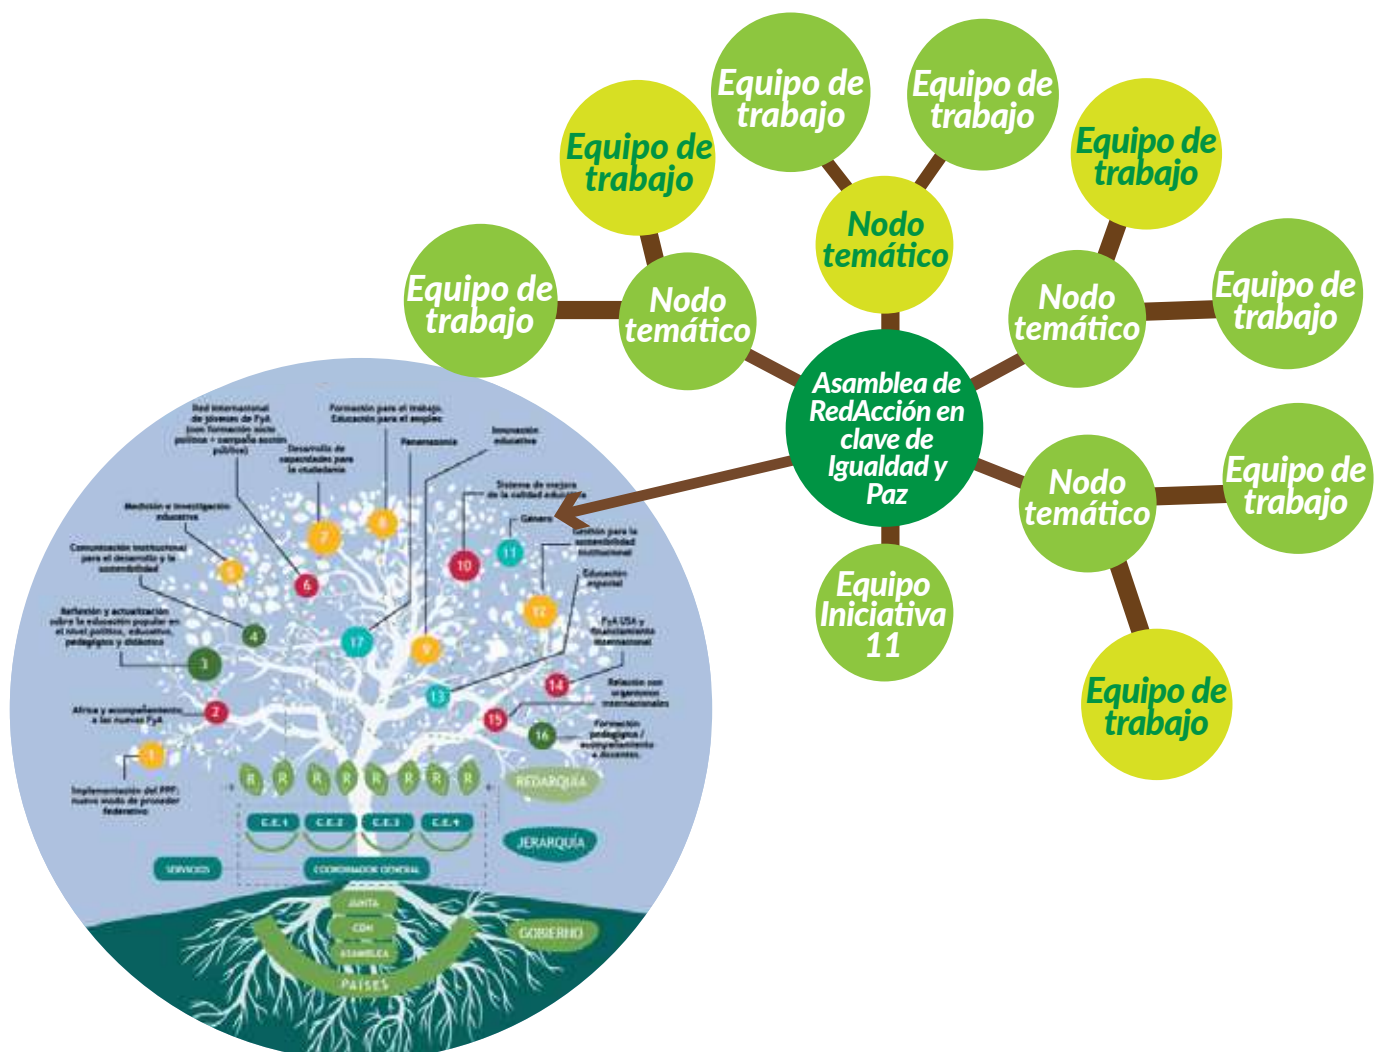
Equipo de trabajo

Equipo de trabajo

Equipo de trabajo

Equipo de trabajo

Nodo temático

Equipo de trabajo

Nodo temático

Nodo temático

Equipo de trabajo

Asamblea de RedAcción en clave de Igualdad y Paz

Nodo temático

Equipo de trabajo

Equipo Iniciativa 11

Equipo de trabajo

Red internacional de jóvenes de FyA (con formación socio política + campaña acción pública)

Formación para el trabajo. Educación para el empleo

Desarrollo de capacidades para la ciudadanía

Panamazonía

Innovación educativa

Medición e investigación educativa

Sistema de mejora de la calidad educativa

Género

Gestión para la sostenibilidad institucional

Comunicación institucional para el desarrollo y la sostenibilidad

Educación especial

Reflexión y actualización sobre la educación popular en el nivel político, educativo, pedagógico y didáctico

FyA USA y financiamiento internacional

Relación con organismos internacionales

África y acompañamiento a las nuevas FyA

Formación pedagógica / acompañamiento a docentes

Implementación del PPF: nuevo modo de proceder federativo

1 2 3 4 5 6 7 8 9 10 11 12 13 14 15 16 17

R R R R R R R R

REDARQUÍA

C.E.1 C.E.2 C.E.3 C.E.4

JERARQUÍA

SERVICIOS

COORDINADOR GENERAL

JUNTA

CDN

ASAMBLEA

GOBIERNO

PAÍSES